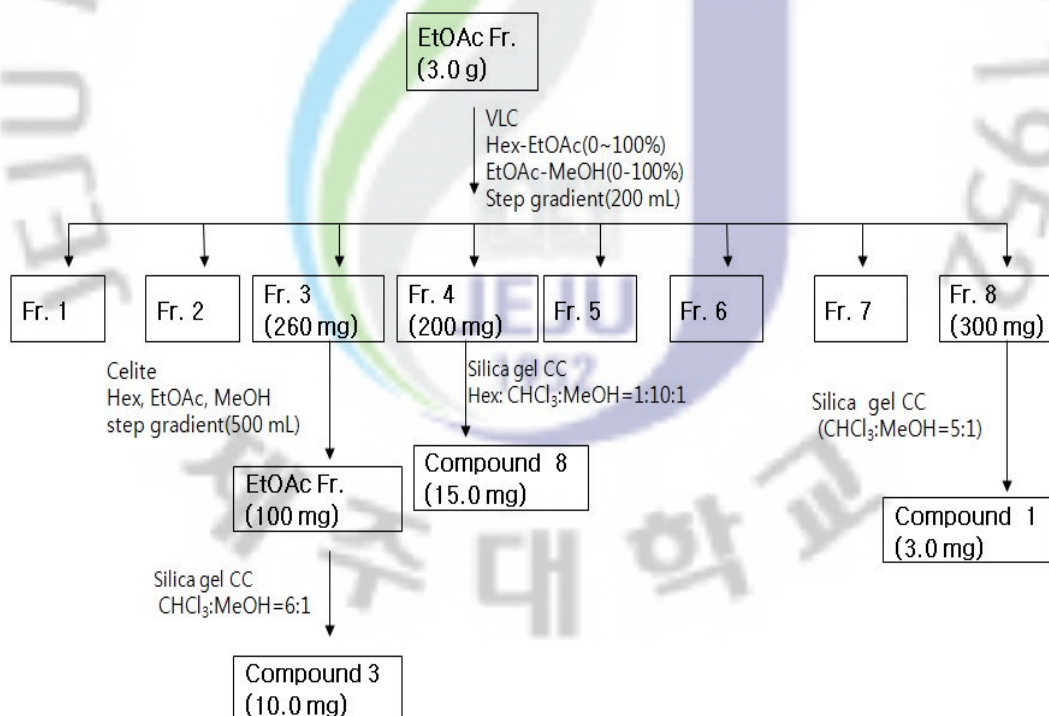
EtOAc Fr.
(3.0 g)

VLC
Hex-EtOAc(0~100%)
EtOAc-MeOH(0-100%)
Step gradient(200 mL)

Fr. 1

Fr. 2

Fr. 3
(260 mg)

Fr. 4
(200 mg)

Fr. 5

Fr. 6

Fr. 7

Fr. 8
(300 mg)

Celite
Hex, EtOAc, MeOH
step gradient(500 mL)

Silica gel CC
Hex: $CHCl_3$:MeOH=1:10:1

Silica gel CC
($CHCl_3$:MeOH=5:1)

EtOAc Fr.
(100 mg)

Compound 8
(15.0 mg)

Compound 1
(3.0 mg)

Silica gel CC
$CHCl_3$:MeOH=6:1

Compound 3
(10.0 mg)

JEJU